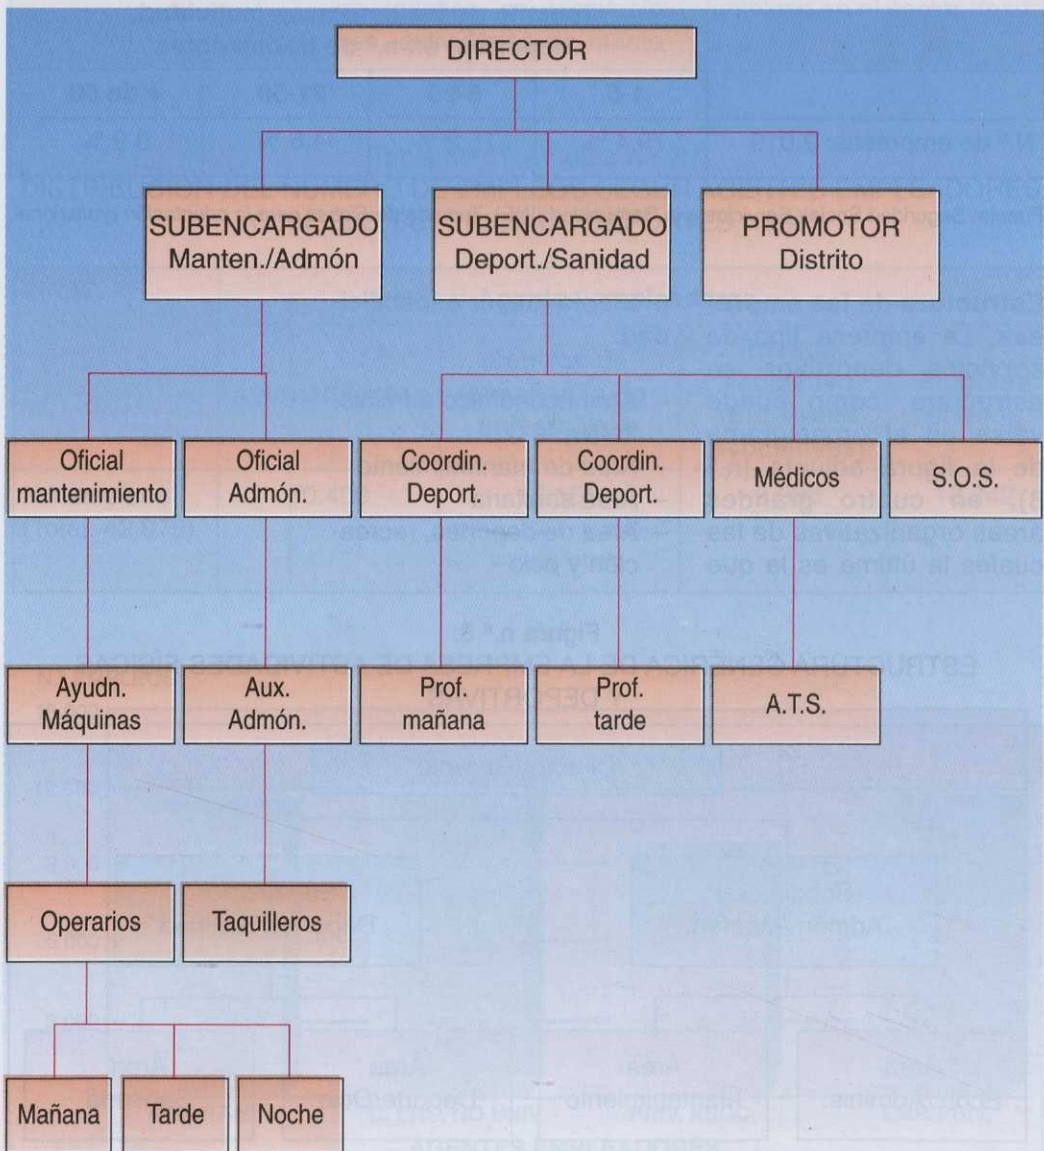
DIRECTOR

SUBENCARGADO
Manten./Admón

SUBENCARGADO
Deport./Sanidad

PROMOTOR
Distrito

Oficial mantenimiento

Oficial Admón.

Coordin. Deport.

Coordin. Deport.

Médicos

S.O.S.

Ayudn. Máquinas

Aux. Admón.

Prof. mañana

Prof. tarde

A.T.S.

Operarios

Taquilleros

Mañana

Tarde

Noche